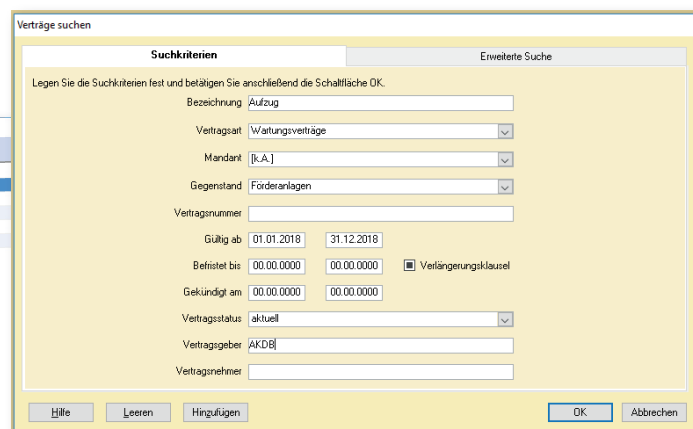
Verträge suchen

Suchkriterien

Erweiterte Suche

Legen Sie die Suchkriterien fest und betätigen Sie anschließend die Schaltfläche OK.

Bezeichnung Aufzug

Vertragsart Wartungsverträge

Mandant [k.A.]

Gegenstand Förderanlagen

Vertragsnummer

Gültig ab 01.01.2018 31.12.2018

Befristet bis 00.00.0000 00.00.0000 Verlängerungsklausel

Gekündigt am 00.00.0000 00.00.0000

Vertragsstatus aktuell

Vertragsgeber AKDB

Vertragsnehmer

Hilfe Leeren Hinzufügen OK Abbrechen